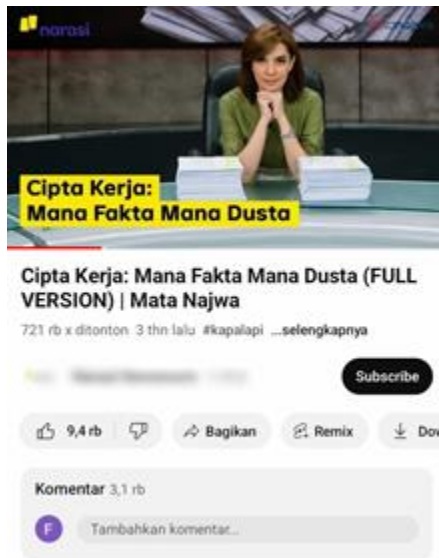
narasi

Cipta Kerja:
Mana Fakta Mana Dusta

Cipta Kerja: Mana Fakta Mana Dusta (FULL VERSION) | Mata Najwa

721 rb x ditonton 3 thn lalu #kapalapi ...selengkapnya

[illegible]

Subscribe

9,4 rb

Bagikan

Remix

Do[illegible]

Komentar 3,1 rb

F

Tambahkan komentar...